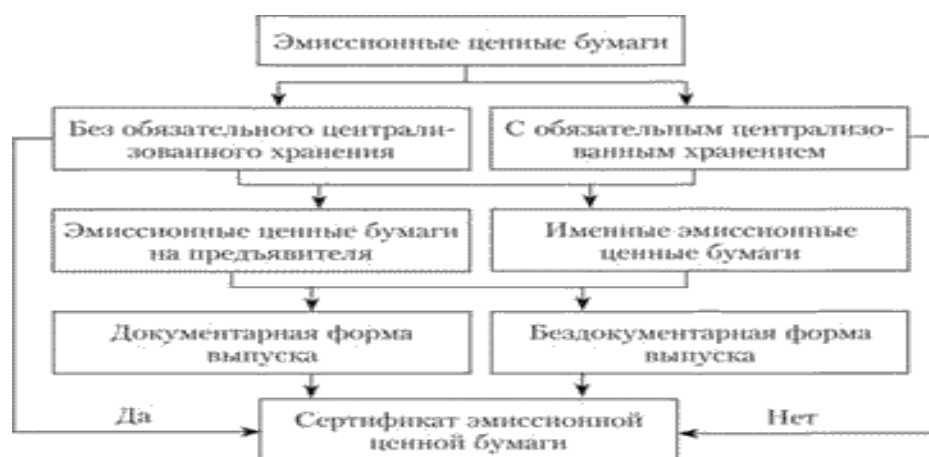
Эмиссионные ценные бумаги

Без обязательного централизованного хранения

С обязательным централизованным хранением

Эмиссионные ценные бумаги на предъявителя

Именные эмиссионные ценные бумаги

Документарная форма выпуска

Бездокументарная форма выпуска

Да

Сертификат эмиссионной ценной бумаги

Нет